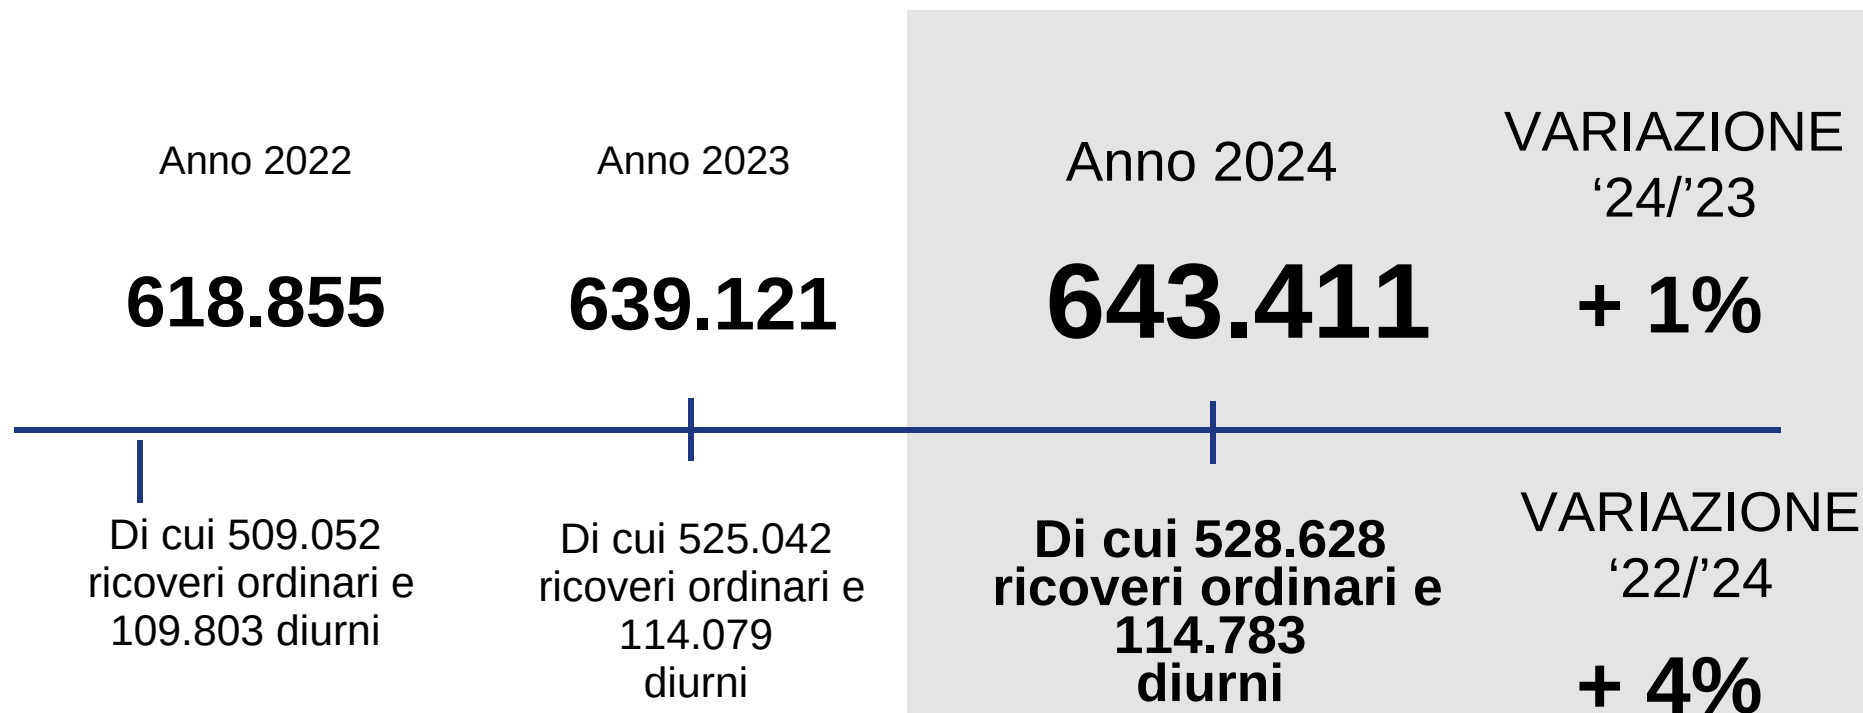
Anno 2022

618.855

Anno 2023

639.121

Anno 2024

643.411

VARIAZIONE ‘24/’23

+ 1%

Di cui 509.052 ricoveri ordinari e 109.803 diurni

Di cui 525.042 ricoveri ordinari e 114.079 diurni

Di cui 528.628 ricoveri ordinari e 114.783 diurni

VARIAZIONE ‘22/’24

+ 4%